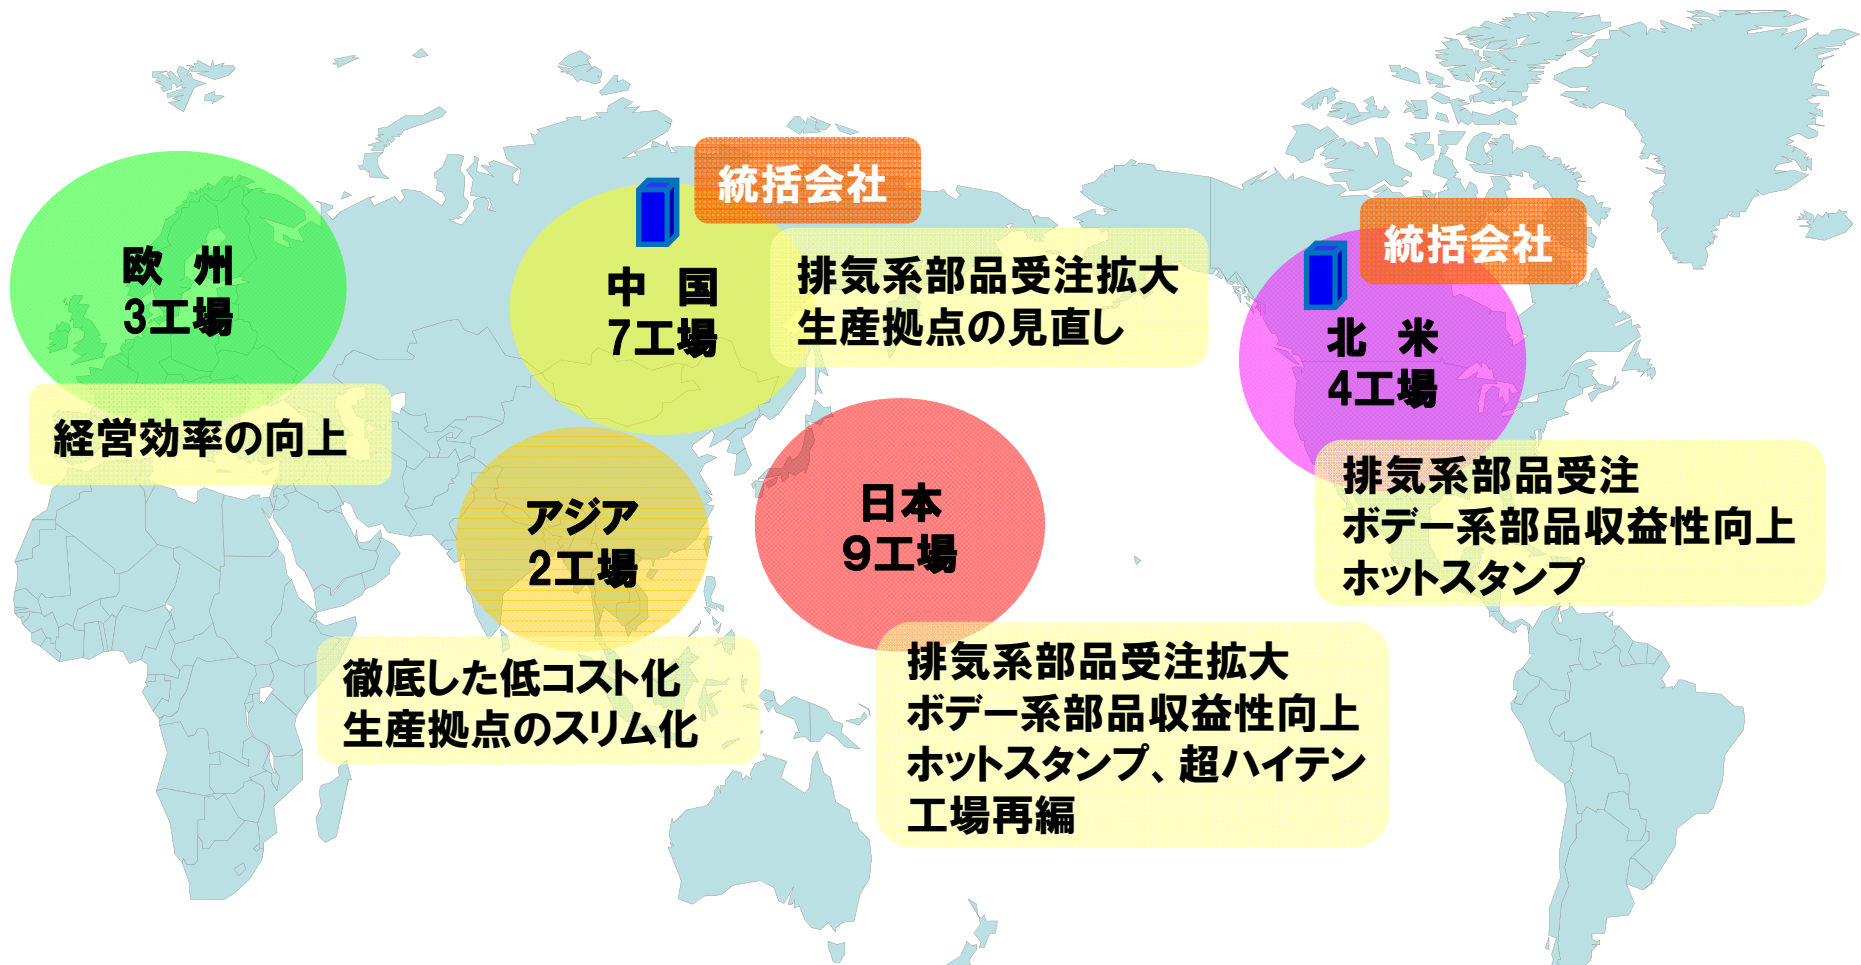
欧　州
3工場

経営効率の向上

統括会社

中　国
7工場

排気系部品受注拡大
生産拠点の見直し

統括会社

北　米
4工場

排気系部品受注
ボデー系部品収益性向上
ホットスタンプ

アジア
2工場

徹底した低コスト化
生産拠点のスリム化

日本
9工場

排気系部品受注拡大
ボデー系部品収益性向上
ホットスタンプ、超ハイテン
工場再編